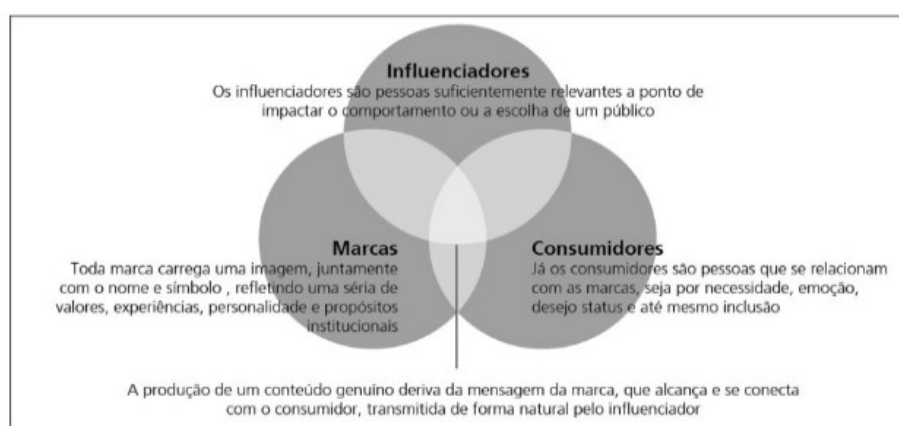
Influenciadores
Os influenciadores são pessoas suficientemente relevantes a ponto de impactar o comportamento ou a escolha de um público

Marcas
Toda marca carrega uma imagem, juntamente com o nome e símbolo , refletindo uma séria de valores, experiências, personalidade e propósitos institucionais

Consumidores
Já os consumidores são pessoas que se relacionam com as marcas, seja por necessidade, emoção, desejo status e até mesmo inclusão

A produção de um conteúdo genuino deriva da mensagem da marca, que alcança e se conecta com o consumidor, transmitida de forma natural pelo influenciador